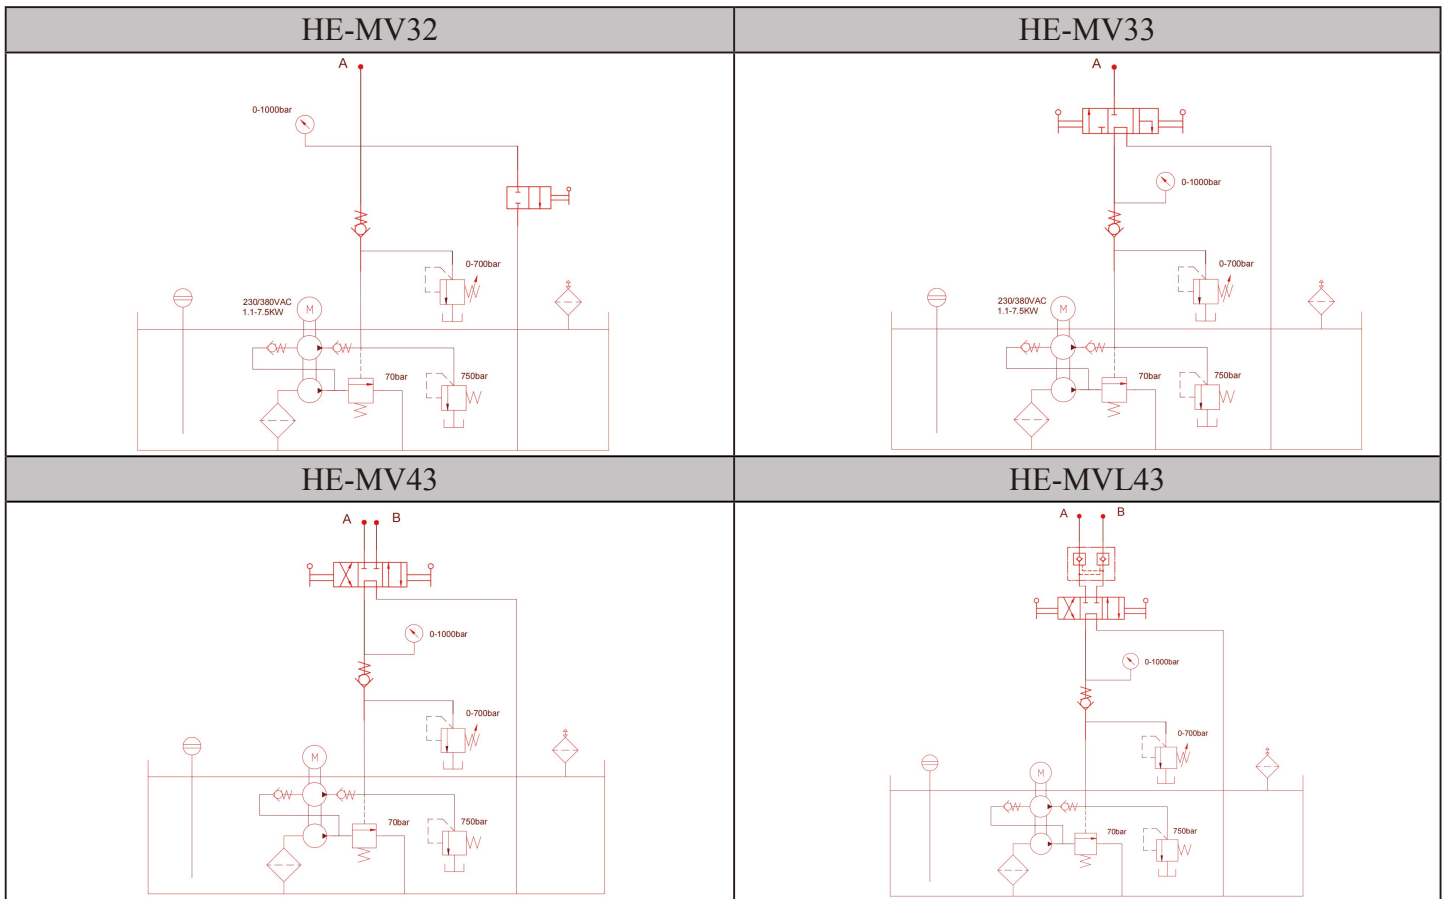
| HE-MV32 | HE-MV33 |
|---|---|
| A<br>0-1000bar<br>0-700bar<br>230/380VAC<br>1.1-7.5KW<br>M<br>70bar<br>750bar | A<br>0-1000bar<br>0-700bar<br>230/380VAC<br>1.1-7.5KW<br>M<br>70bar<br>750bar |
| HE-MV43 | HE-MVL43 |
| A B<br>0-1000bar<br>0-700bar<br>M<br>70bar<br>750bar | A B<br>0-1000bar<br>0-700bar<br>M<br>70bar<br>750bar |